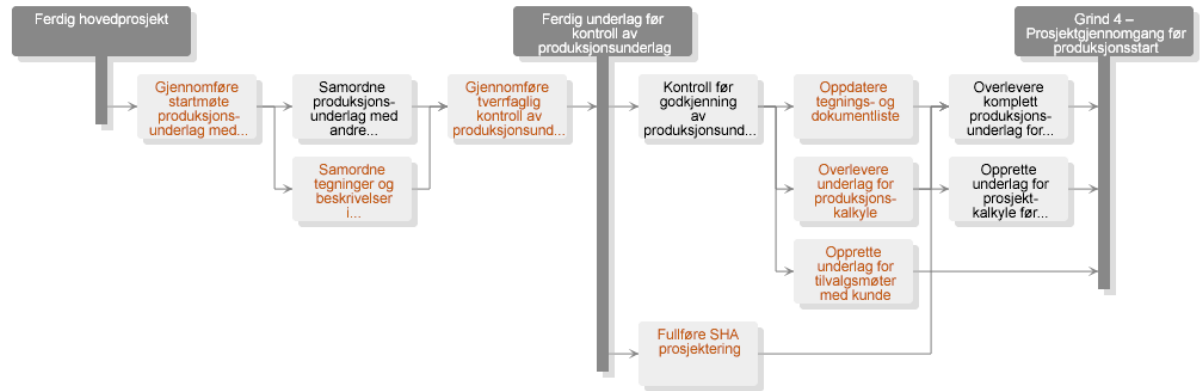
Ferdig hovedprosjekt

Gjennomføre startmøte produksjonsunderlag med...

Samordne produksjonsunderlag med andre...

Samordne tegninger og beskrivelser i...

Gjennomføre tverrfaglig kontroll av produksjonsund...

Ferdig underlag før kontroll av produksjonsunderlag

Kontroll før godkjenning av produksjonsund...

Fullføre SHA prosjektering

Oppdatere tegnings- og dokumentliste

Overlevere underlag for produksjonskalkyle

Opprette underlag for tilvalgsmøter med kunde

Overlevere komplett produksjonsunderlag for...

Opprette underlag for prosjektkalkyle før...

Grind 4 – Prosjektgjennomgang før produksjonsstart